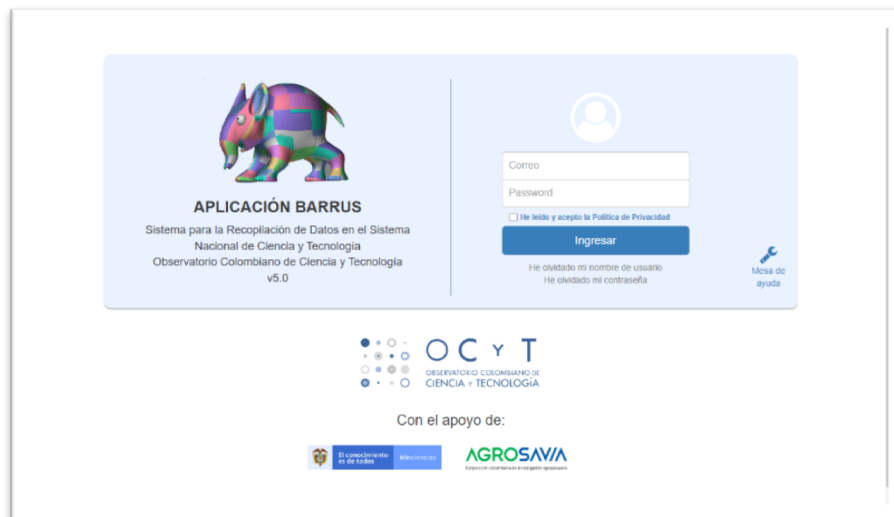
APLICACIÓN BARRUS

Sistema para la Recopilación de Datos en el Sistema Nacional de Ciencia y Tecnología
Observatorio Colombiano de Ciencia y Tecnología
v5.0

Correo

Password

He leído y acepto la Política de Privacidad

Ingresar

He olvidado mi nombre de usuario
He olvidado mi contraseña

Mesa de ayuda

OCyT
OBSERVATORIO COLOMBIANO DE CIENCIA y TECNOLOGíA

Con el apoyo de:

El conocimiento es de todos | Minciencias

AGROSAVIA
Corporación colombiana de investigación agropecuaria